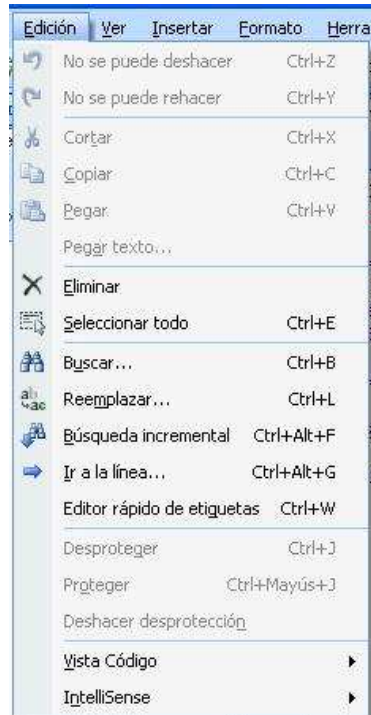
Edición Ver Insertar Formato Herra

No se puede deshacer Ctrl+Z
No se puede rehacer Ctrl+Y
Cortar Ctrl+X
Copiar Ctrl+C
Pegar Ctrl+V
Pegar texto...
Eliminar
Seleccionar todo Ctrl+E
Buscar... Ctrl+B
Reemplazar... Ctrl+L
Búsqueda incremental Ctrl+Alt+F
Ir a la línea... Ctrl+Alt+G
Editor rápido de etiquetas Ctrl+W
Desproteger Ctrl+J
Proteger Ctrl+Mayús+J
Deshacer desprotección
Vista Código
IntelliSense